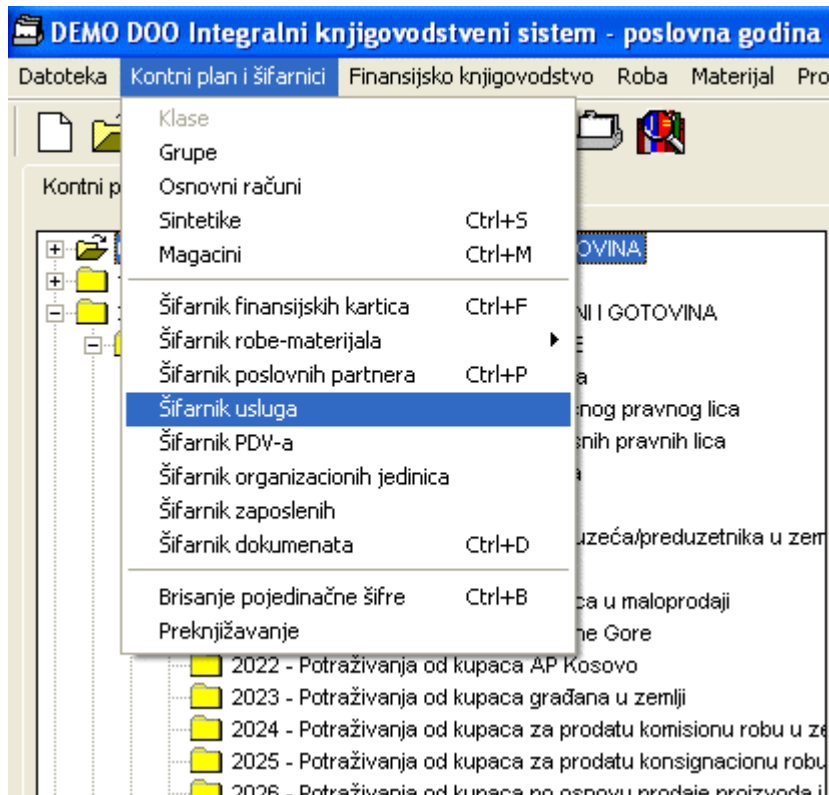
DEMO DOO Integralni knjigovodstveni sistem - poslovna godina

Datoteka | Kontni plan i šifarnici | Finansijsko knjigovodstvo | Roba | Materijal | Pro

Klase
Grupe
Osnovni računi
Sintetike Ctrl+S
Magacini Ctrl+M
Šifarnik finansijskih kartica Ctrl+F
Šifarnik robe-materijala
Šifarnik poslovnih partnera Ctrl+P
Šifarnik usluga
Šifarnik PDV-a
Šifarnik organizacionih jedinica
Šifarnik zaposlenih
Šifarnik dokumenata Ctrl+D
Brisanje pojedinačne šifre Ctrl+B
Preknjižavanje

Kontni p

OVINA
NI I GOTOVINA
E
a
nog pravnog lica
snih pravnih lica
a
uzeća/preduzetnika u zem
ca u maloprodaji
ne Gore
2022 - Potraživanja od kupaca AP Kosovo
2023 - Potraživanja od kupaca građana u zemlji
2024 - Potraživanja od kupaca za prodatu komisionu robu u ze
2025 - Potraživanja od kupaca za prodatu konsignacionu robu
2026 - Potraživanja od kupaca po osnovu prodaje proizvoda i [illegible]